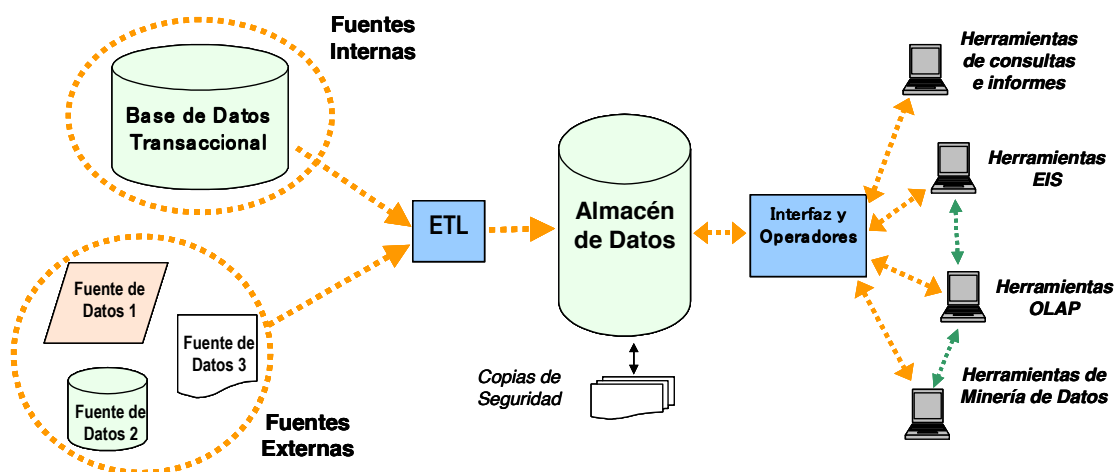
Fuentes Internas

Base de Datos Transaccional

Fuente de Datos 1

Fuente de Datos 3

Fuente de Datos 2

Fuentes Externas

ETL

Almacén de Datos

Copias de Seguridad

Interfaz y Operadores

Herramientas de consultas e informes

Herramientas EIS

Herramientas OLAP

Herramientas de Minería de Datos